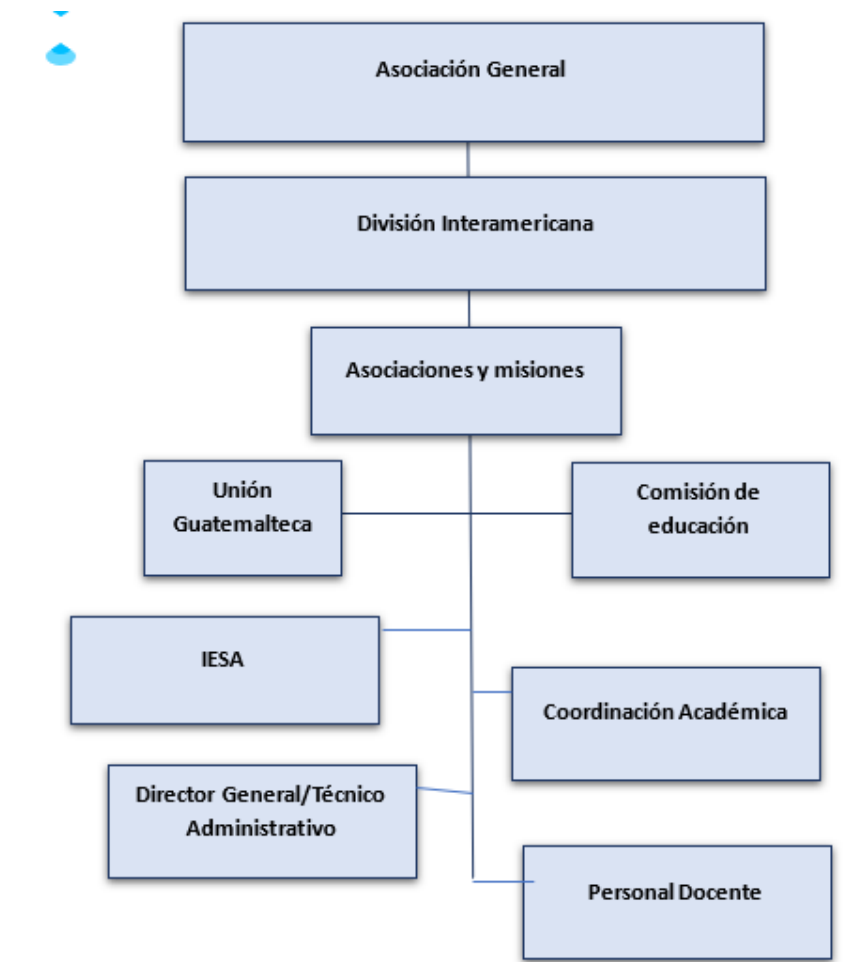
Asociación General

División Interamericana

Asociaciones y misiones

Unión Guatemalteca

Comisión de educación

IESA

Coordinación Académica

Director General/Técnico Administrativo

Personal Docente